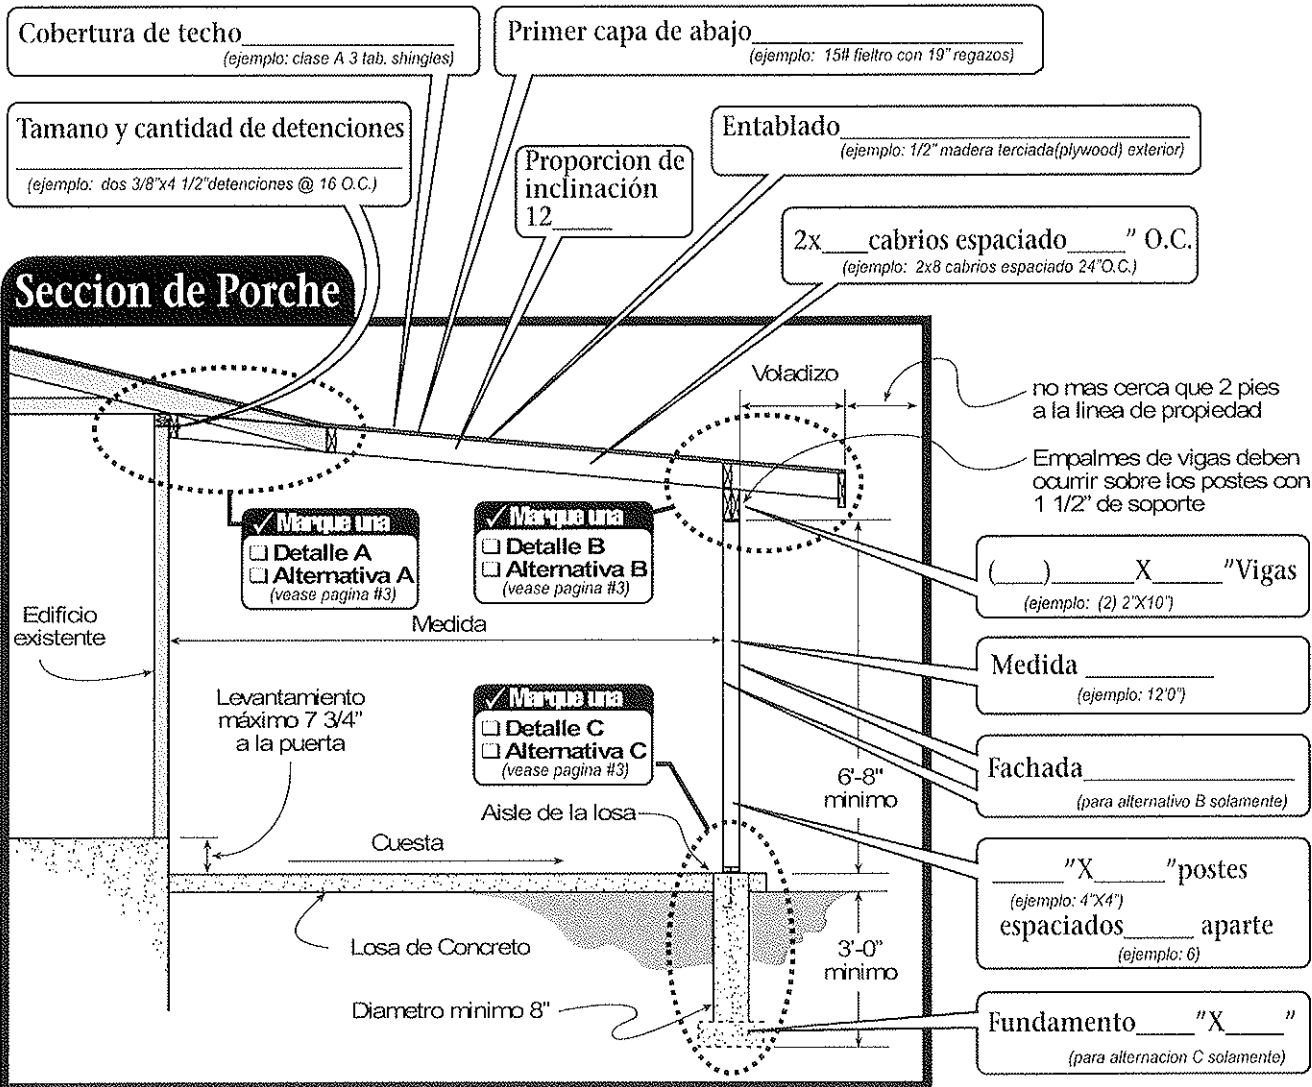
Cobertura de techo\_\_\_\_\_\_\_\_\_\_
(ejemplo: clase A 3 tab. shingles)

Primer capa de abajo\_\_\_\_\_\_\_\_\_\_
(ejemplo: 15# fieltro con 19" regazos)

Tamano y cantidad de detenciones
\_\_\_\_\_\_\_\_\_\_
(ejemplo: dos 3/8"x4 1/2"detenciones @ 16 O.C.)

Entablado\_\_\_\_\_\_\_\_\_\_
(ejemplo: 1/2" madera terciada(plywood) exterior)

Proporcion de inclinación
12\_\_\_\_

2x\_\_\_cabrios espaciado\_\_\_\_" O.C.
(ejemplo: 2x8 cabrios espaciado 24"O.C.)

Seccion de Porche

Voladizo

no mas cerca que 2 pies a la linea de propiedad

Empalmes de vigas deben ocurrir sobre los postes con 1 1/2" de soporte

✓ Marque una
☐ Detalle A
☐ Alternativa A
(vease pagina #3)

✓ Marque una
☐ Detalle B
☐ Alternativa B
(vease pagina #3)

(\_\_\_)\_\_\_\_\_X\_\_\_\_\_"Vigas
(ejemplo: (2) 2"X10")

Edificio existente

Medida

Medida \_\_\_\_\_\_
(ejemplo: 12'0")

Levantamiento máximo 7 3/4" a la puerta

✓ Marque una
☐ Detalle C
☐ Alternativa C
(vease pagina #3)

Fachada\_\_\_\_\_\_\_\_\_\_
(para alternativo B solamente)

6'-8" minimo

Aisle de la losa

Cuesta

\_\_\_\_\_"X\_\_\_\_\_"postes
(ejemplo: 4"X4")
espaciados\_\_\_\_\_ aparte
(ejemplo: 6)

Losa de Concreto

3'-0" minimo

Diametro minimo 8"

Fundamento\_\_\_\_"X\_\_\_\_"
(para alternacion C solamente)